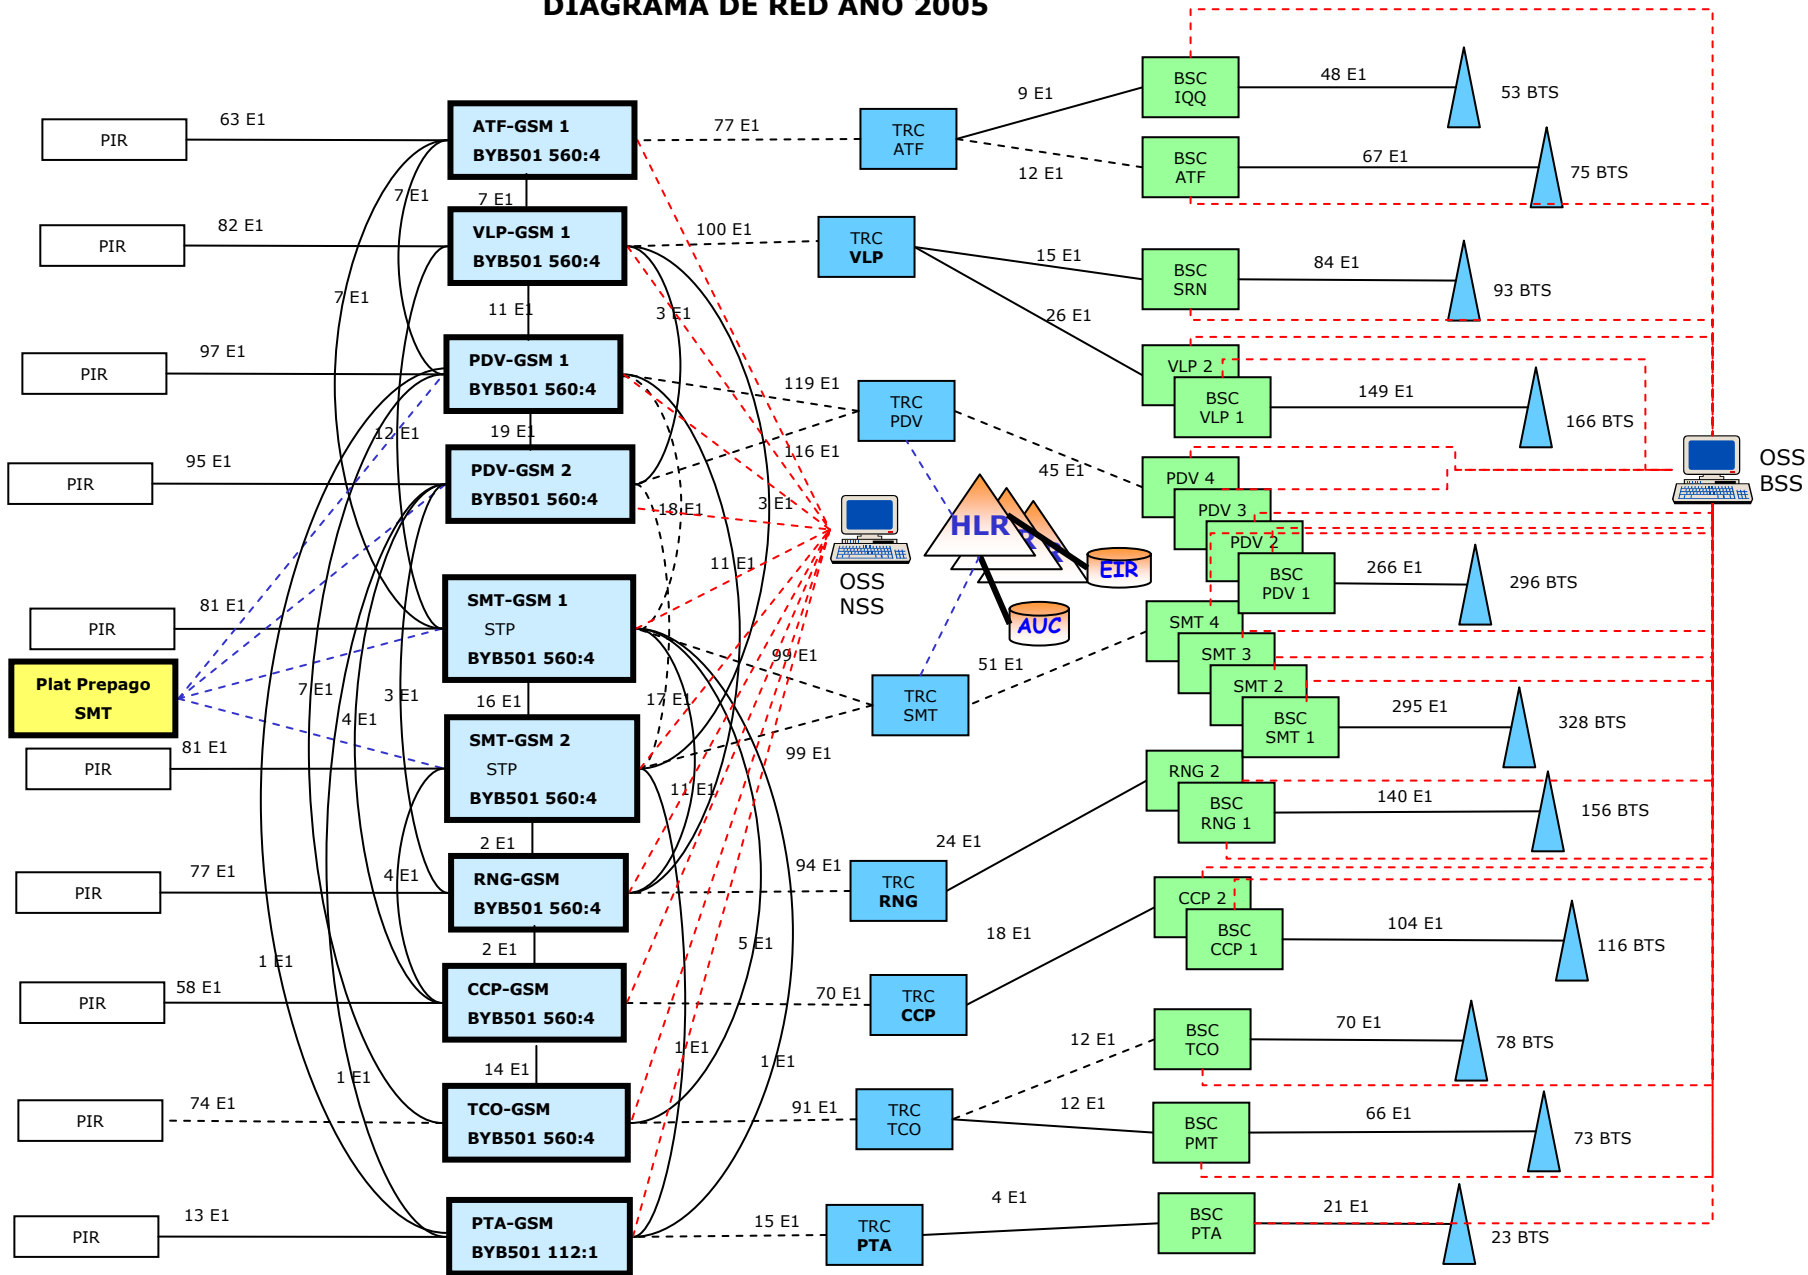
DIAGRAMA DE RED AÑO 2005

PIR
63 E1
ATF-GSM 1
BYB501 560:4
77 E1
TRC ATF
9 E1
12 E1
BSC IQQ
48 E1
53 BTS
BSC ATF
67 E1
75 BTS

PIR
82 E1
7 E1
7 E1
VLP-GSM 1
BYB501 560:4
100 E1
TRC VLP
15 E1
BSC SRN
84 E1
93 BTS
7 E1
11 E1
3 E1
26 E1

PIR
97 E1
PDV-GSM 1
BYB501 560:4
119 E1
TRC PDV
VLP 2
BSC VLP 1
149 E1
166 BTS
12 E1
19 E1
116 E1

PIR
95 E1
PDV-GSM 2
BYB501 560:4
18 E1
3 E1
45 E1
PDV 4
PDV 3
PDV 2
BSC PDV 1
266 E1
296 BTS
OSS BSS
HLR
EIR
AUC
OSS NSS
11 E1

PIR
81 E1
SMT-GSM 1
STP
BYB501 560:4
99 E1
51 E1
SMT 4
SMT 3
SMT 2
BSC SMT 1
295 E1
328 BTS
TRC SMT

Plat Prepago SMT
7 E1
3 E1
4 E1
16 E1
17 E1

PIR
81 E1
SMT-GSM 2
STP
BYB501 560:4
99 E1
RNG 2
BSC RNG 1
140 E1
156 BTS
11 E1
2 E1
24 E1

PIR
77 E1
4 E1
RNG-GSM
BYB501 560:4
94 E1
TRC RNG
18 E1
CCP 2
BSC CCP 1
104 E1
116 BTS
2 E1
5 E1
1 E1

PIR
58 E1
CCP-GSM
BYB501 560:4
70 E1
TRC CCP
14 E1
1 E1
1 E1
1 E1
12 E1
BSC TCO
70 E1
78 BTS

PIR
74 E1
TCO-GSM
BYB501 560:4
91 E1
TRC TCO
12 E1
BSC PMT
66 E1
73 BTS

PIR
13 E1
PTA-GSM
BYB501 112:1
15 E1
TRC PTA
4 E1
BSC PTA
21 E1
23 BTS